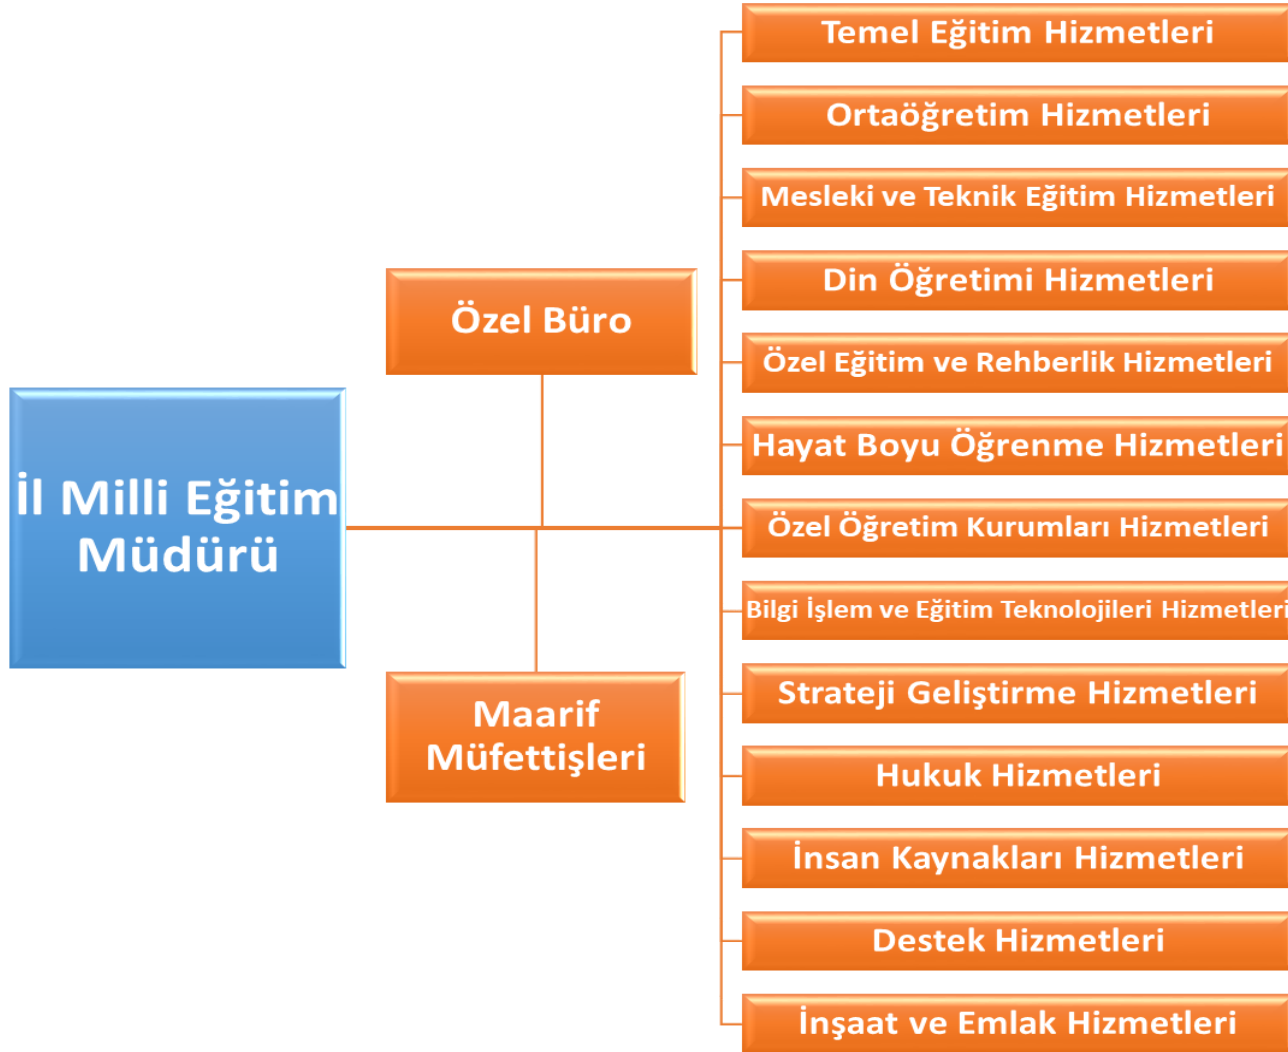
İl Milli Eğitim Müdürü

Özel Büro

Maarif Müfettişleri

Temel Eğitim Hizmetleri

Ortaöğretim Hizmetleri

Mesleki ve Teknik Eğitim Hizmetleri

Din Öğretimi Hizmetleri

Özel Eğitim ve Rehberlik Hizmetleri

Hayat Boyu Öğrenme Hizmetleri

Özel Öğretim Kurumları Hizmetleri

Bilgi İşlem ve Eğitim Teknolojileri Hizmetleri

Strateji Geliştirme Hizmetleri

Hukuk Hizmetleri

İnsan Kaynakları Hizmetleri

Destek Hizmetleri

İnşaat ve Emlak Hizmetleri